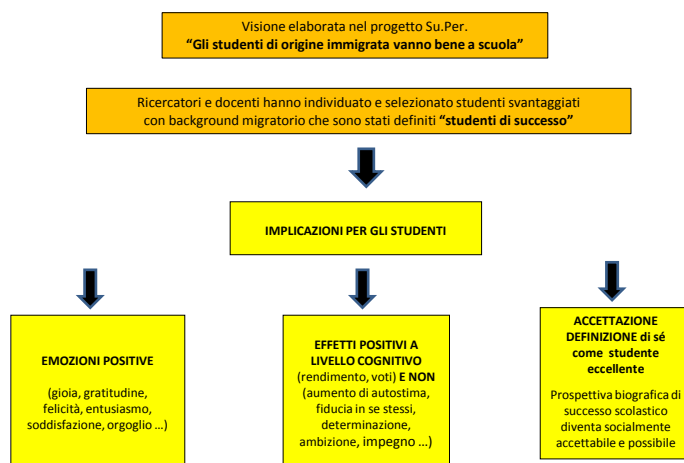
Visione elaborata nel progetto Su.Per.
**“Gli studenti di origine immigrata vanno bene a scuola”**

Ricercatori e docenti hanno individuato e selezionato studenti svantaggiati con background migratorio che sono stati definiti **“studenti di successo”**

**IMPLICAZIONI PER GLI STUDENTI**

**EMOZIONI POSITIVE**

(gioia, gratitudine, felicità, entusiasmo, soddisfazione, orgoglio …)

**EFFETTI POSITIVI A LIVELLO COGNITIVO** (rendimento, voti) **E NON** (aumento di autostima, fiducia in se stessi, determinazione, ambizione, impegno …)

**ACCETTAZIONE DEFINIZIONE di sé come studente eccellente**

Prospettiva biografica di successo scolastico diventa socialmente accettabile e possibile